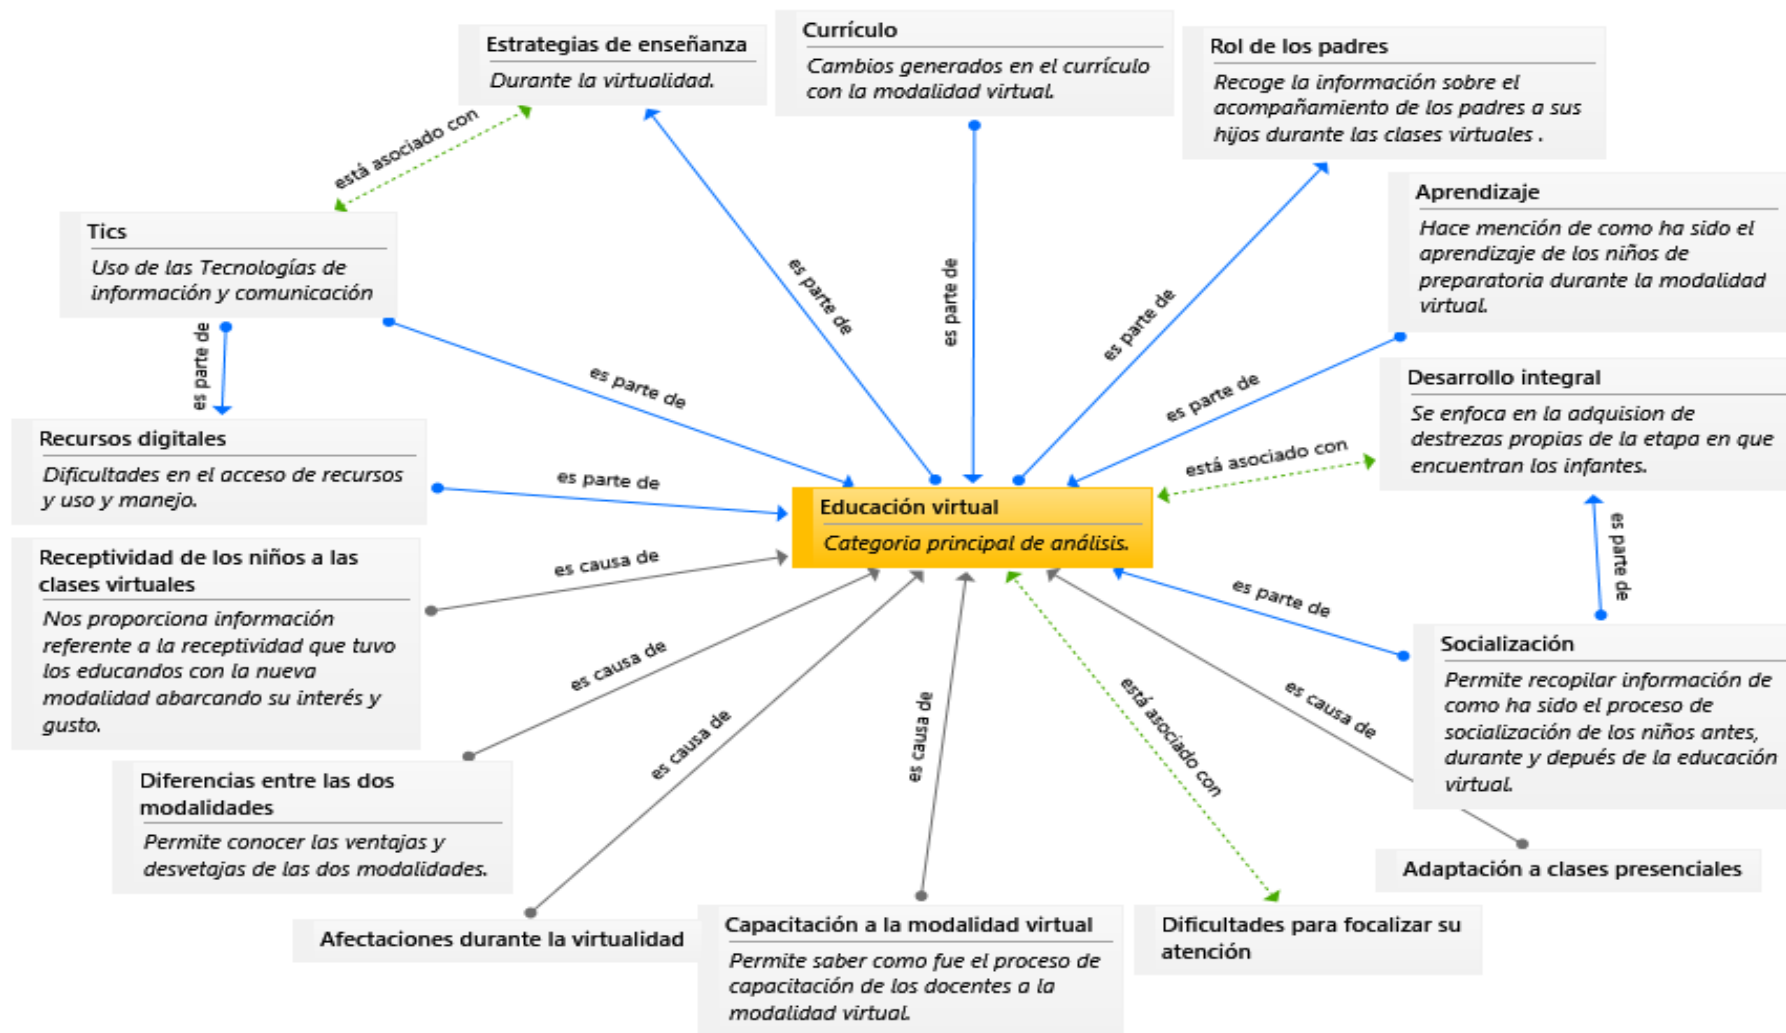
Estrategias de enseñanza
Durante la virtualidad.

Currículo
Cambios generados en el currículo con la modalidad virtual.

Rol de los padres
Recoge la información sobre el acompañamiento de los padres a sus hijos durante las clases virtuales .

está asociado con

Tics
Uso de las Tecnologías de información y comunicación

Aprendizaje
Hace mención de como ha sido el aprendizaje de los niños de preparatoria durante la modalidad virtual.

es parte de

es parte de

es parte de

es parte de

es parte de

es parte de

Desarrollo integral
Se enfoca en la adquision de destrezas propias de la etapa en que encuentran los infantes.

está asociado con

Recursos digitales
Dificultades en el acceso de recursos y uso y manejo.

es parte de

Educación virtual
Categoria principal de análisis.

es parte de

Receptividad de los niños a las clases virtuales
Nos proporciona información referente a la receptividad que tuvo los educandos con la nueva modalidad abarcando su interés y gusto.

es causa de

es parte de

es parte de

Socialización
Permite recopilar información de como ha sido el proceso de socialización de los niños antes, durante y depués de la educación virtual.

es causa de

es causa de

es causa de

está asociado con

es causa de

Diferencias entre las dos modalidades
Permite conocer las ventajas y desvetajas de las dos modalidades.

Adaptación a clases presenciales

Afectaciones durante la virtualidad

Capacitación a la modalidad virtual
Permite saber como fue el proceso de capacitación de los docentes a la modalidad virtual.

Dificultades para focalizar su atención